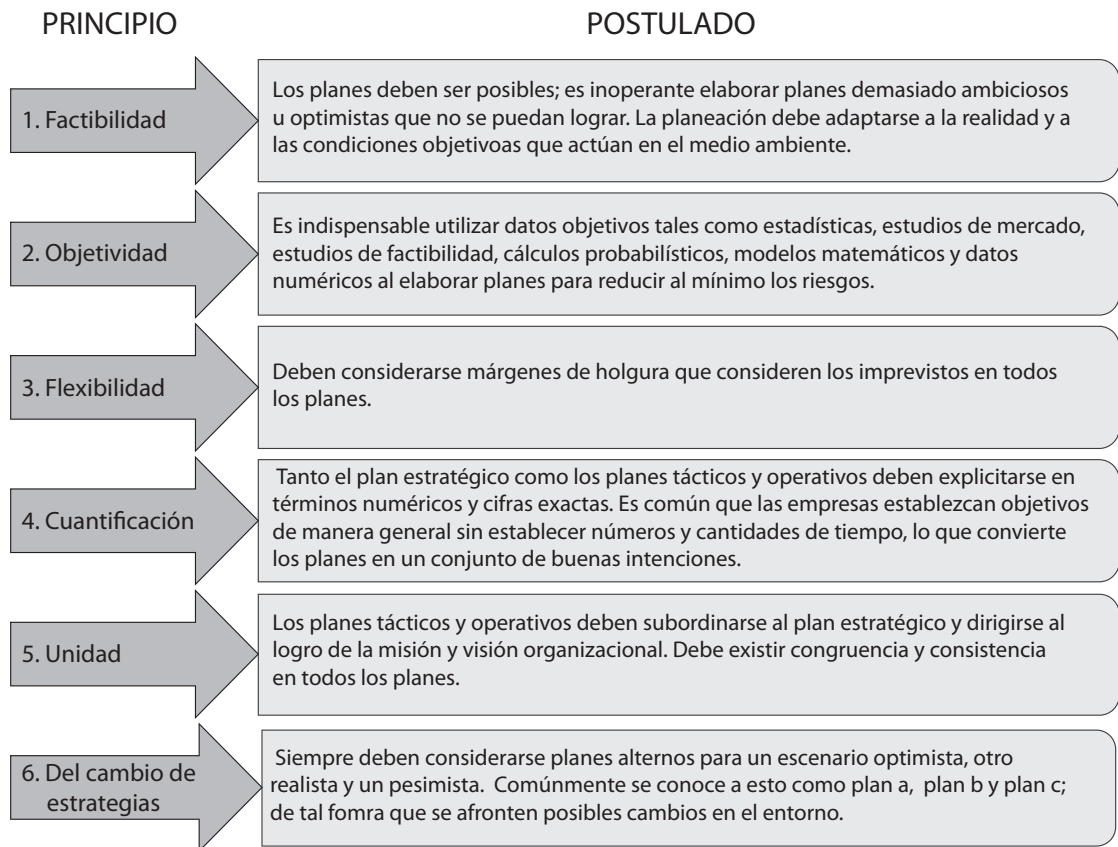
PRINCIPIO

POSTULADO

1. Factibilidad

Los planes deben ser posibles; es inoperante elaborar planes demasiado ambiciosos u optimistas que no se puedan lograr. La planeación debe adaptarse a la realidad y a las condiciones objetivoas que actúan en el medio ambiente.

2. Objetividad

Es indispensable utilizar datos objetivos tales como estadísticas, estudios de mercado, estudios de factibilidad, cálculos probabilísticos, modelos matemáticos y datos numéricos al elaborar planes para reducir al mínimo los riesgos.

3. Flexibilidad

Deben considerarse márgenes de holgura que consideren los imprevistos en todos los planes.

4. Cuantificación

Tanto el plan estratégico como los planes tácticos y operativos deben explicitarse en términos numéricos y cifras exactas. Es común que las empresas establezcan objetivos de manera general sin establecer números y cantidades de tiempo, lo que convierte los planes en un conjunto de buenas intenciones.

5. Unidad

Los planes tácticos y operativos deben subordinarse al plan estratégico y dirigirse al logro de la misión y visión organizacional. Debe existir congruencia y consistencia en todos los planes.

6. Del cambio de estrategias

Siempre deben considerarse planes alternos para un escenario optimista, otro realista y un pesimista. Comúnmente se conoce a esto como plan a, plan b y plan c; de tal fomra que se afronten posibles cambios en el entorno.